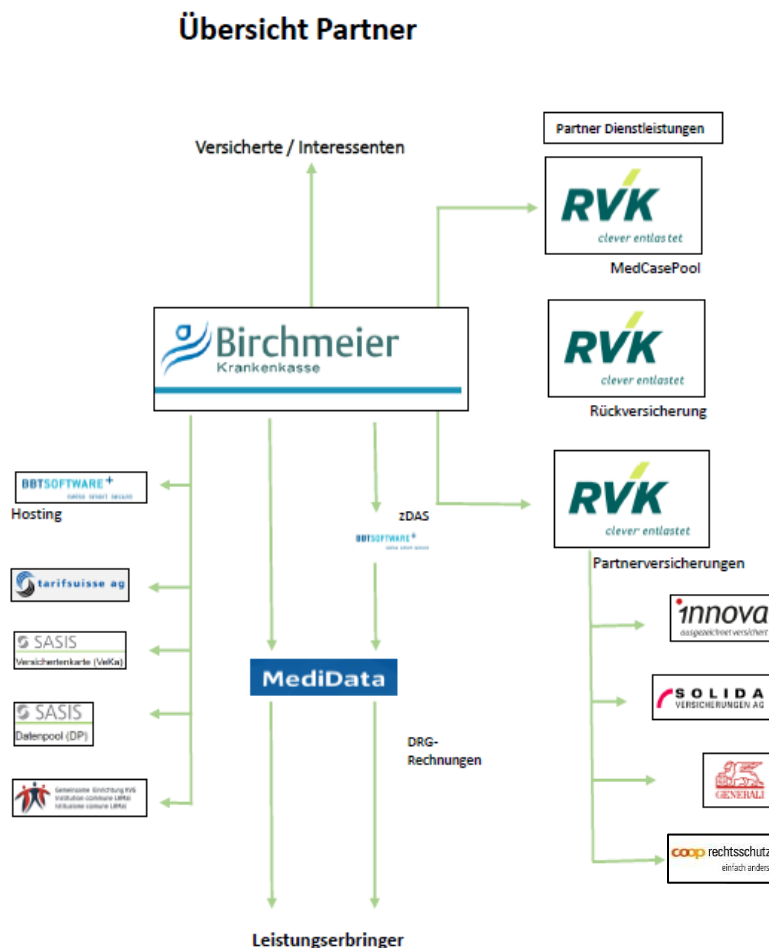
Übersicht Partner

Versicherte / Interessenten

Partner Dienstleistungen

RVK
clever entlastet
MedCasePool

Birchmeier
Krankenkasse

RVK
clever entlastet
Rückversicherung

BBTSOFTWARE+
swiss smart secure
Hosting

zDAS
BBTSOFTWARE+
swiss smart secure

RVK
clever entlastet
Partnerversicherungen

tarifsuisse ag

innova
ausgezeichnet versichert

SASIS
Versichertenkarte (VeKa)

MediData

SOLIDA
VERSICHERUNGEN AG

SASIS
Datenpool (DP)

DRG-
Rechnungen

Gemeinsame Einrichtung KVG
Institution commune LAMal
Istituzione comune LAMal

GENERALI

coop rechtsschutz
einfach anders

Leistungserbringer